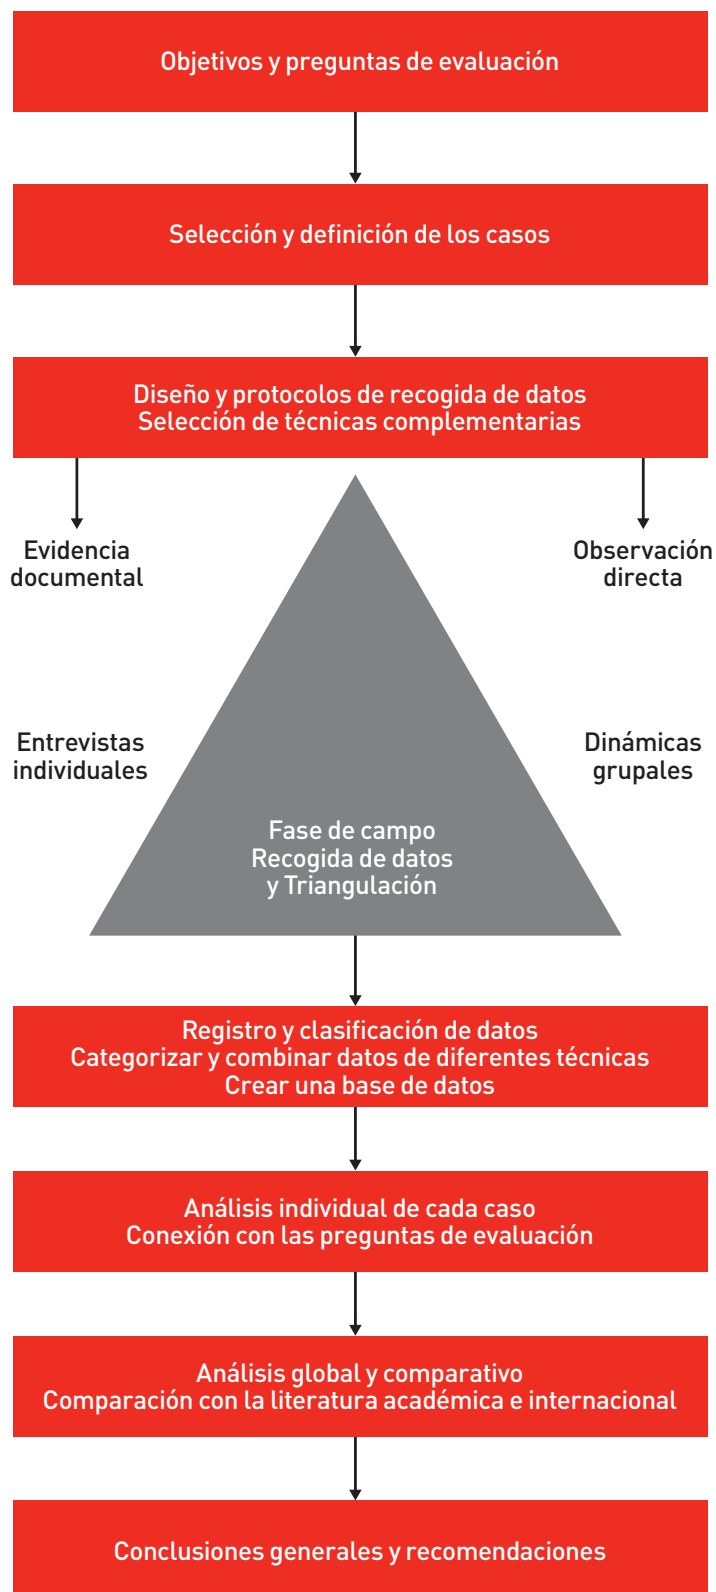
Objetivos y preguntas de evaluación

Selección y definición de los casos

Diseño y protocolos de recogida de datos
Selección de técnicas complementarias

Evidencia documental

Observación directa

Entrevistas individuales

Dinámicas grupales

Fase de campo
Recogida de datos
y Triangulación

Registro y clasificación de datos
Categorizar y combinar datos de diferentes técnicas
Crear una base de datos

Análisis individual de cada caso
Conexión con las preguntas de evaluación

Análisis global y comparativo
Comparación con la literatura académica e internacional

Conclusiones generales y recomendaciones